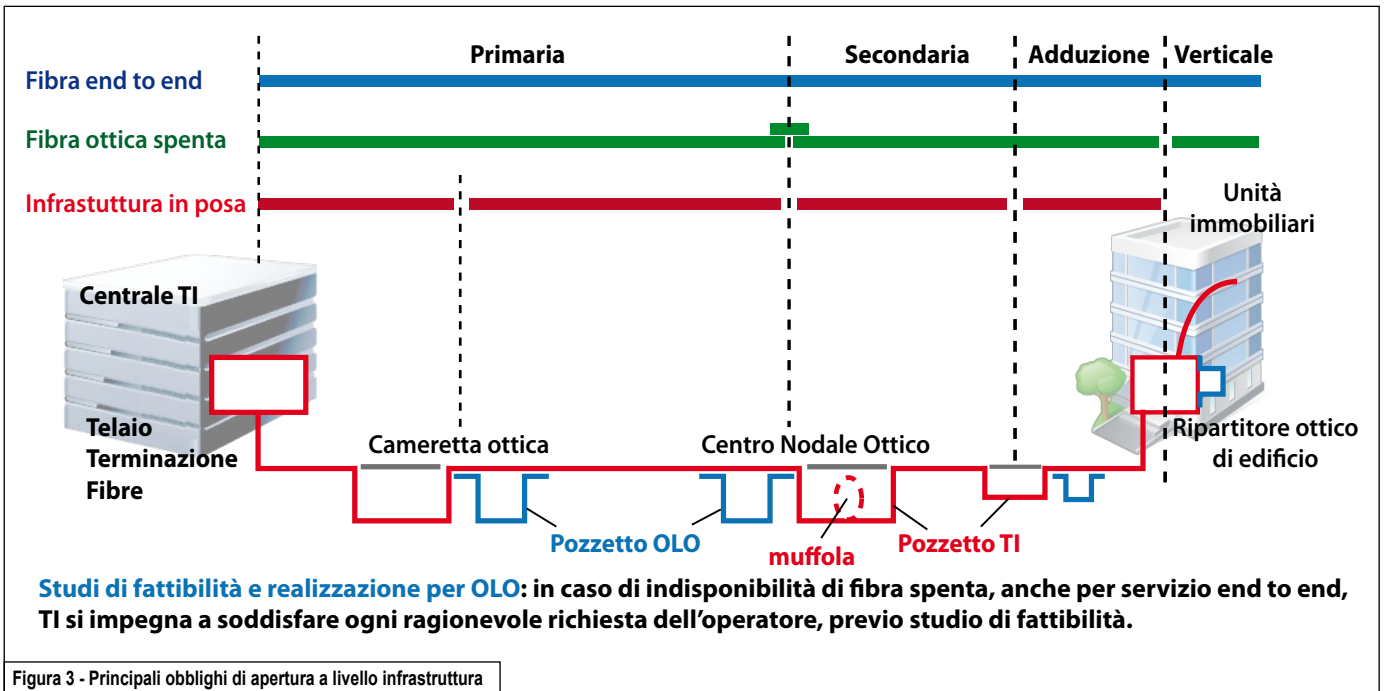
Primaria
Secondaria
Adduzione
Verticale

Fibra end to end
Fibra ottica spenta
Infrastuttura in posa

Unità immobiliari

Centrale TI

Telaio Terminazione Fibre

Cameretta ottica
Centro Nodale Ottico
Ripartitore ottico di edificio

Pozzetto OLO
muffola
Pozzetto TI

Studi di fattibilità e realizzazione per OLO: in caso di indisponibilità di fibra spenta, anche per servizio end to end, TI si impegna a soddisfare ogni ragionevole richiesta dell'operatore, previo studio di fattibilità.

Figura 3 - Principali obblighi di apertura a livello infrastruttura